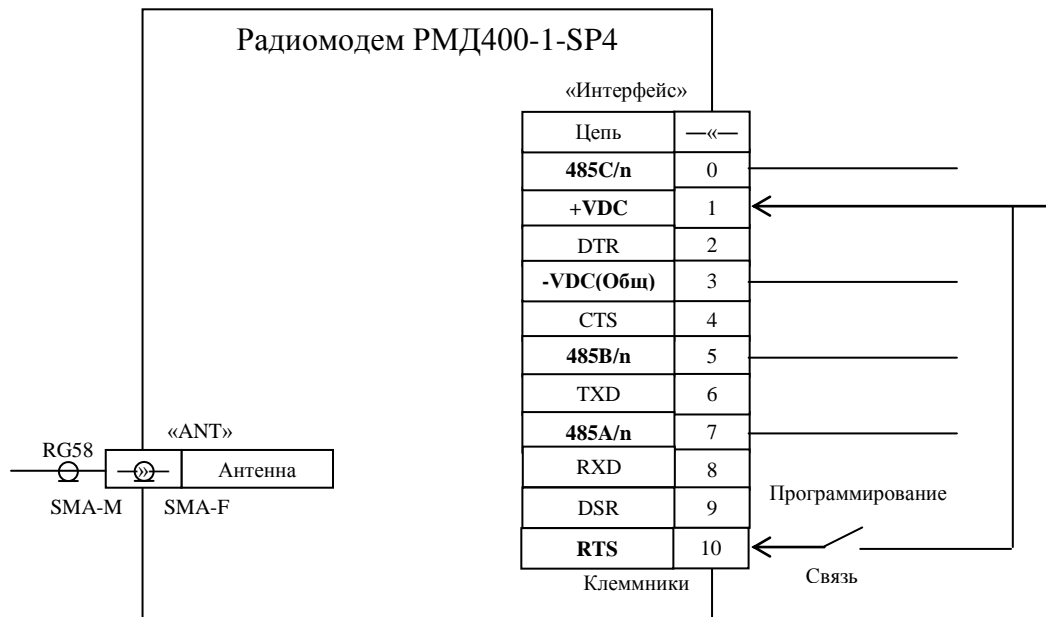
Радиомодем РМД400-1-SP4

«Интерфейс»

| Цепь | —«— |
|---|---|
| 485C/n | 0 |
| +VDC | 1 |
| DTR | 2 |
| -VDC(Общ) | 3 |
| CTS | 4 |
| 485B/n | 5 |
| TXD | 6 |
| 485A/n | 7 |
| RXD | 8 |
| DSR | 9 |
| RTS | 10 |

Клеммники

Программирование

Связь

«ANT»

RG58

Антенна

SMA-M

SMA-F